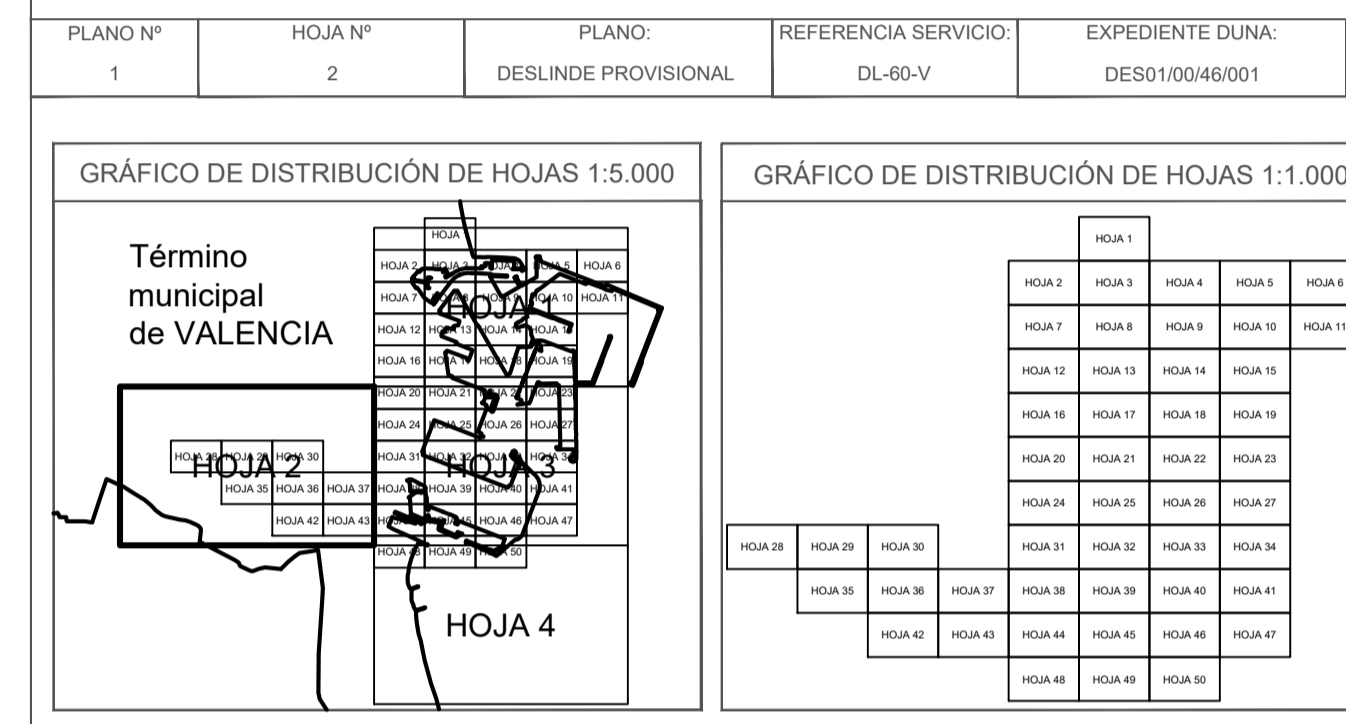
| PLANO Nº | HOJA Nº | PLANO: | REFERENCIA SERVICIO: | EXPEDIENTE DUNA: |
|---|---|---|---|---|
| 1 | 2 | DESLINDE PROVISIONAL | DL-60-V | DES01/00/46/001 |

GRÁFICO DE DISTRIBUCIÓN DE HOJAS 1:5.000

Término municipal de VALENCIA

HOJA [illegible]
HOJA 2 HOJA 3 HOJA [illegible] HOJA 5 HOJA 6
HOJA 7 HOJA 8 HOJA 9 HOJA 10 HOJA 11
HOJA 12 HOJA 13 HOJA 14 HOJA 1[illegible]
HOJA 16 HOJA 1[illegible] HOJA 18 HOJA 19
HOJA 20 HOJA 21 HOJA 2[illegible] HOJA 23
HOJA 24 HOJA 25 HOJA 26 HOJA 27
HOJA 28 HOJA 29 HOJA 30 HOJA 31 HOJA 32 HOJA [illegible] HOJA 34
HOJA 35 HOJA 36 HOJA 37 HOJA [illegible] HOJA 39 HOJA 40 HOJA 41
HOJA 42 HOJA 43 HOJA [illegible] HOJA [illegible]5 HOJA 46 HOJA 47
HOJA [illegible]8 HOJA 49 HOJA 50

HOJA 1
HOJA 2
HOJA 3
HOJA 4

GRÁFICO DE DISTRIBUCIÓN DE HOJAS 1:1.000

HOJA 1
HOJA 2 HOJA 3 HOJA 4 HOJA 5 HOJA 6
HOJA 7 HOJA 8 HOJA 9 HOJA 10 HOJA 11
HOJA 12 HOJA 13 HOJA 14 HOJA 15
HOJA 16 HOJA 17 HOJA 18 HOJA 19
HOJA 20 HOJA 21 HOJA 22 HOJA 23
HOJA 24 HOJA 25 HOJA 26 HOJA 27
HOJA 28 HOJA 29 HOJA 30 HOJA 31 HOJA 32 HOJA 33 HOJA 34
HOJA 35 HOJA 36 HOJA 37 HOJA 38 HOJA 39 HOJA 40 HOJA 41
HOJA 42 HOJA 43 HOJA 44 HOJA 45 HOJA 46 HOJA 47
HOJA 48 HOJA 49 HOJA 50